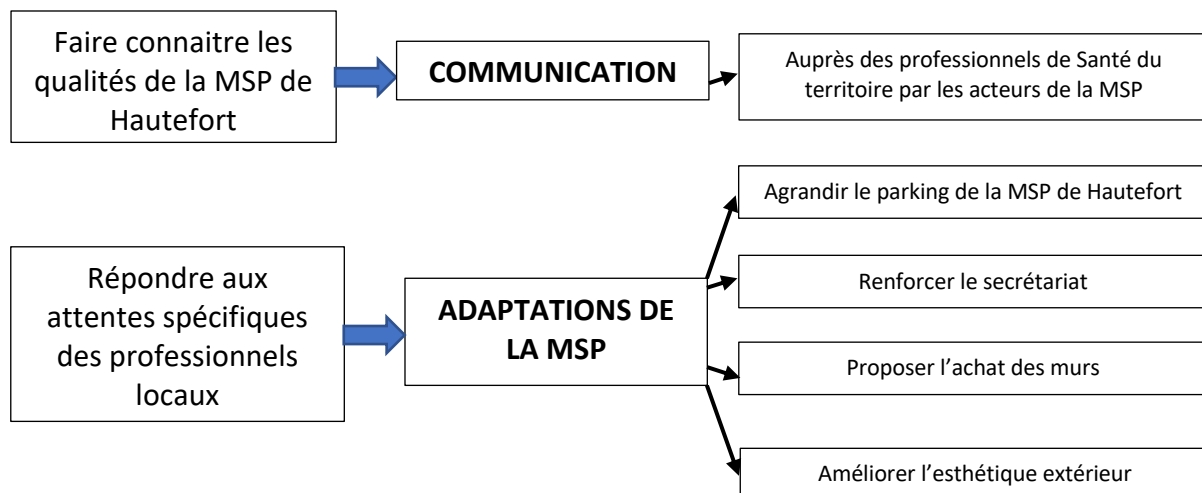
Faire connaitre les qualités de la MSP de Hautefort

COMMUNICATION

Auprès des professionnels de Santé du territoire par les acteurs de la MSP

Répondre aux attentes spécifiques des professionnels locaux

ADAPTATIONS DE LA MSP

Agrandir le parking de la MSP de Hautefort

Renforcer le secrétariat

Proposer l’achat des murs

Améliorer l’esthétique extérieur